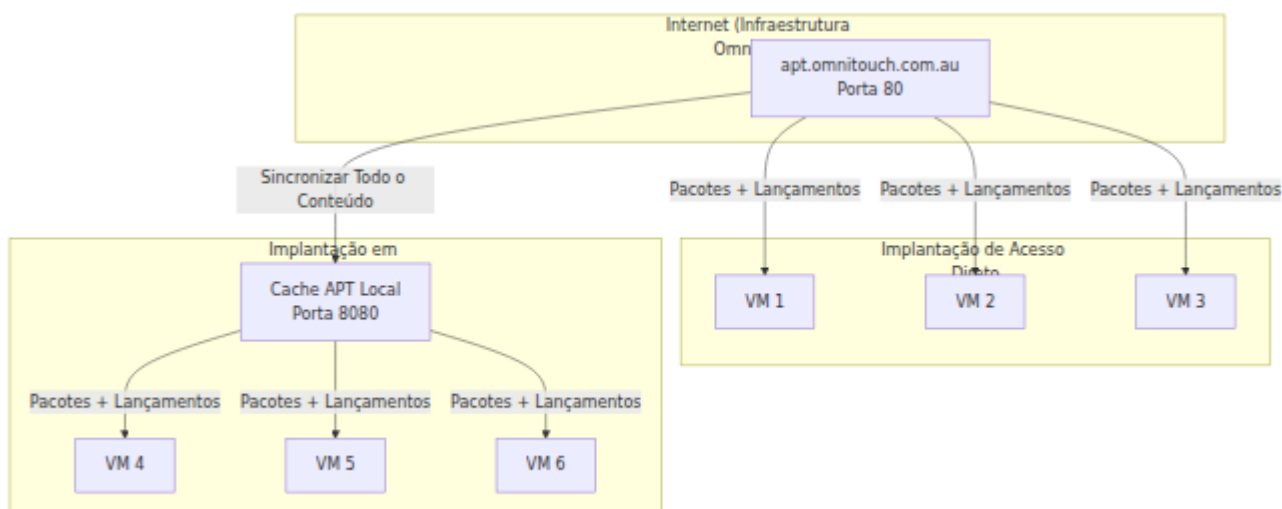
Internet (Infraestrutura
Omn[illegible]

apt.omnitouch.com.au
Porta 80

Sincronizar Todo o Conteúdo

Pacotes + Lançamentos

Pacotes + Lançamentos

Pacotes + Lançamentos

Implantação em

Cache APT Local
Porta 8080

Implantação de Acesso
Di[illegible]to

VM 1

VM 2

VM 3

Pacotes + Lançamentos

Pacotes + Lançamentos

Pacotes + Lançamentos

VM 4

VM 5

VM 6